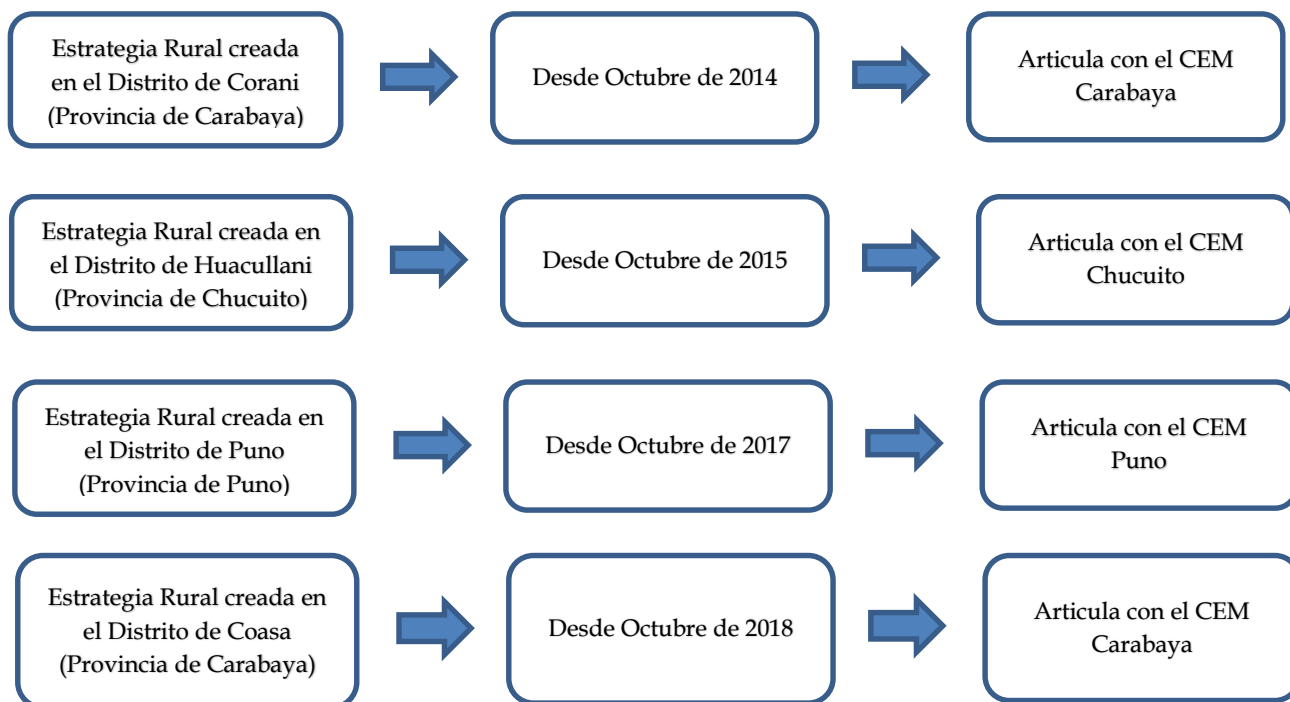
Estrategia Rural creada en el Distrito de Corani (Provincia de Carabaya)

Desde Octubre de 2014

Articula con el CEM Carabaya

Estrategia Rural creada en el Distrito de Huacullani (Provincia de Chucuito)

Desde Octubre de 2015

Articula con el CEM Chucuito

Estrategia Rural creada en el Distrito de Puno (Provincia de Puno)

Desde Octubre de 2017

Articula con el CEM Puno

Estrategia Rural creada en el Distrito de Coasa (Provincia de Carabaya)

Desde Octubre de 2018

Articula con el CEM Carabaya